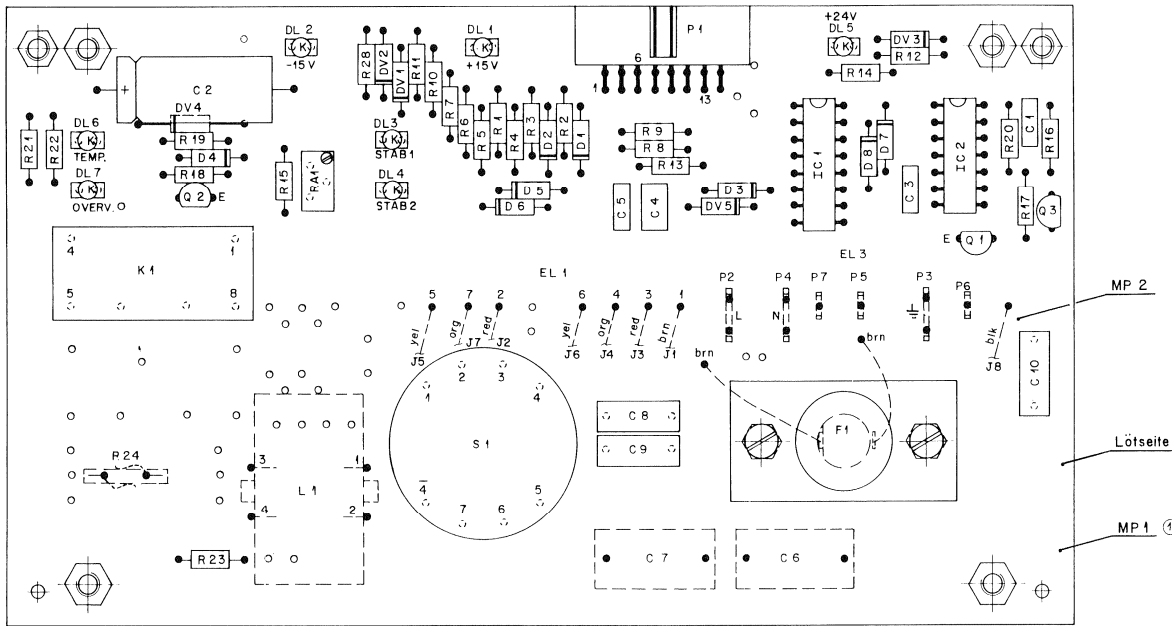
DL 2
-15 V
C 2
+
DV4
R 21
R 22
DL6
TEMP.
DL7
OVERV.
R 19
D 4
R 18
Q 2
E
R 15
RA1
R 28
DV2
DV1
R 11
R 10
R 7
R 6
DL 1
+15 V
DL3
STAB1
DL4
STAB2
R 5
R 4
R 3
R 2
D 2
D 1
D 5
D 6
P 1
6
1
13
R 9
R 8
R 13
C 5
C 4
D 3
DV5
+24V
DL 5
DV 3
R 12
R 14
IC 1
D 8
D 7
C 3
IC 2
R 20
C 1
R 16
R 17
Q 3
E
Q 1
K 1
4
1
5
8
EL 1
5
7
2
yel
org
red
J5
J7
J2
6
4
3
1
yel
org
red
brn
J6
J4
J3
J1
EL 3
P2
P4
P7
P5
P3
P6
L
N
brn
brn
blk
J8
MP 2
C 10
S 1
1
2
3
4
4
7
6
5
C 8
C 9
F1
Lötseite
R 24
3
1
L 1
4
2
R 23
C 7
C 6
MP 1 ①